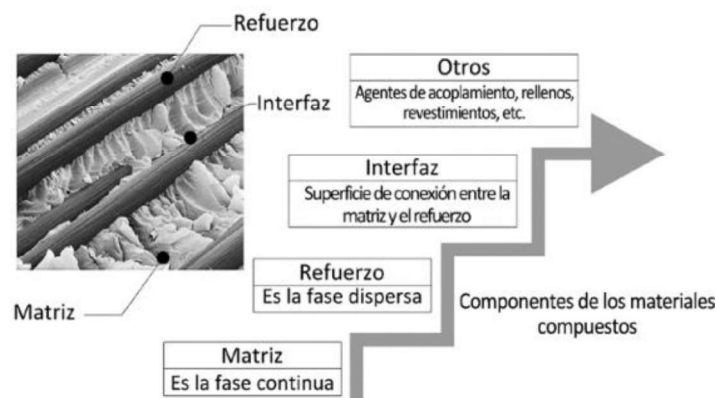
Refuerzo

Interfaz

Matriz

Otros
Agentes de acoplamiento, rellenos, revestimientos, etc.

Interfaz
Superficie de conexión entre la matriz y el refuerzo

Refuerzo
Es la fase dispersa

Matriz
Es la fase continua

Componentes de los materiales compuestos